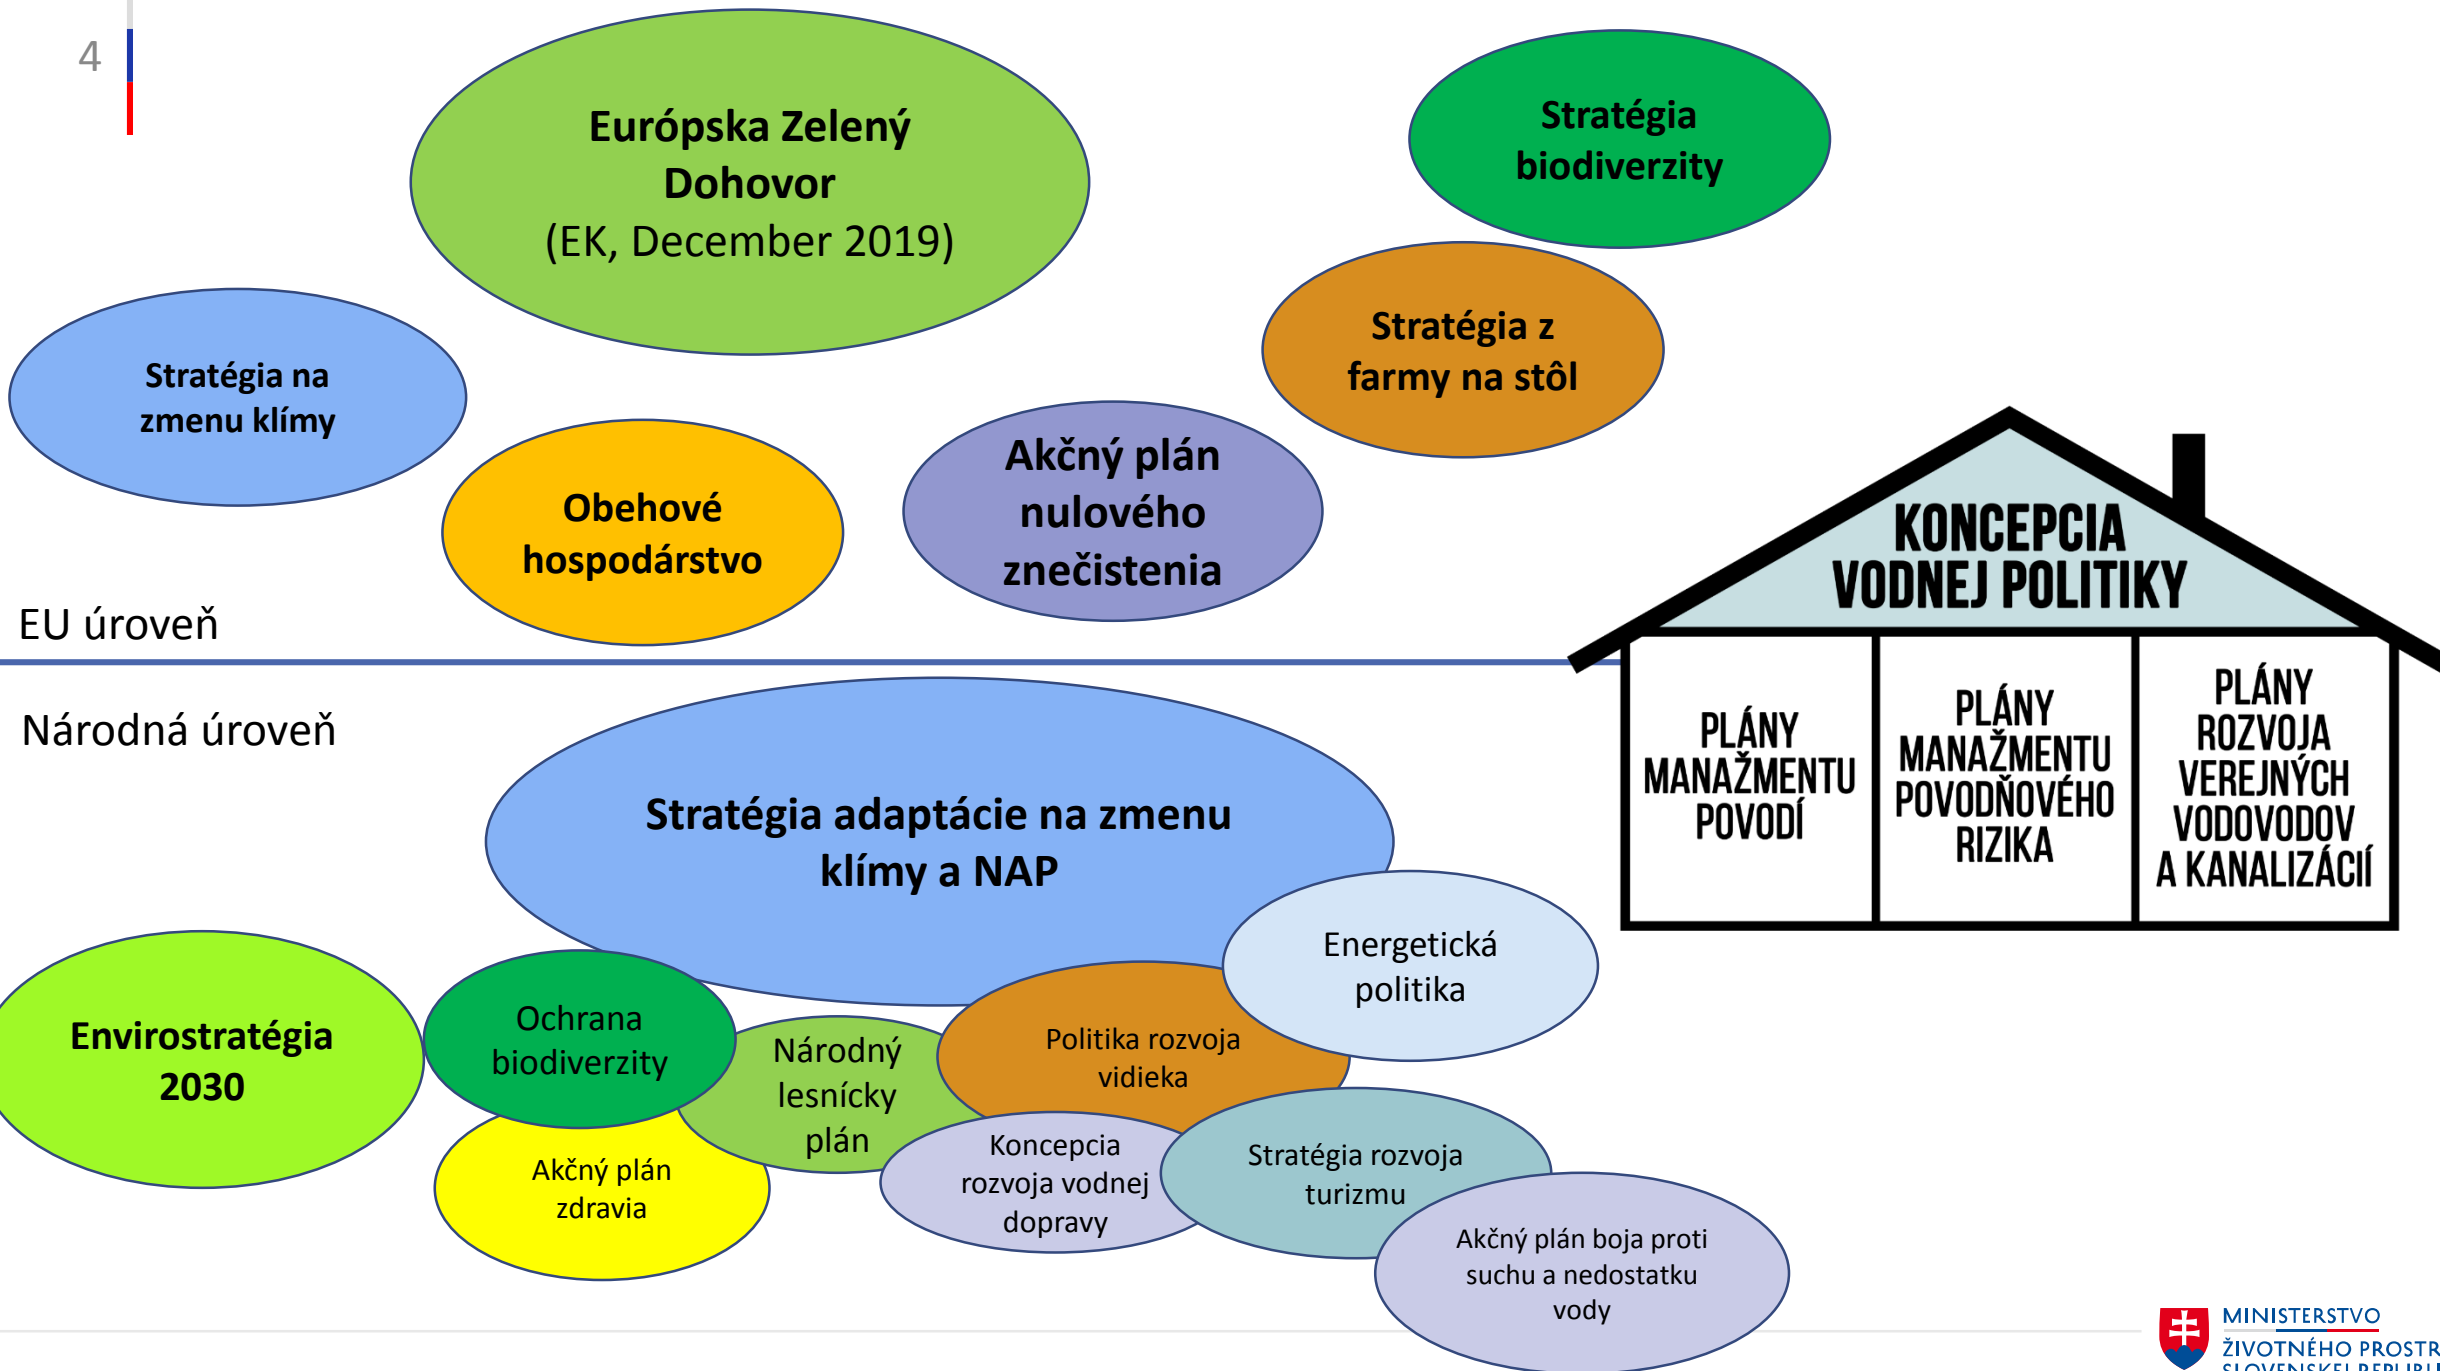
4

Európska Zelený Dohovor
(EK, December 2019)

Stratégia biodiverzity

Stratégia z farmy na stôl

Stratégia na zmenu klímy

Obehové hospodárstvo

Akčný plán nulového znečistenia

KONCEPCIA VODNEJ POLITIKY

PLÁNY MANAŽMENTU POVODÍ

PLÁNY MANAŽMENTU POVODŇOVÉHO RIZIKA

PLÁNY ROZVOJA VEREJNÝCH VODOVODOV A KANALIZÁCIÍ

EU úroveň

Národná úroveň

Stratégia adaptácie na zmenu klímy a NAP

Energetická politika

Envirostratégia 2030

Ochrana biodiverzity

Národný lesnícky plán

Politika rozvoja vidieka

Akčný plán zdravia

Koncepcia rozvoja vodnej dopravy

Stratégia rozvoja turizmu

Akčný plán boja proti suchu a nedostatku vody

MINISTERSTVO ŽIVOTNÉHO PROSTR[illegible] SLOVENSKEJ REPUBLI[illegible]